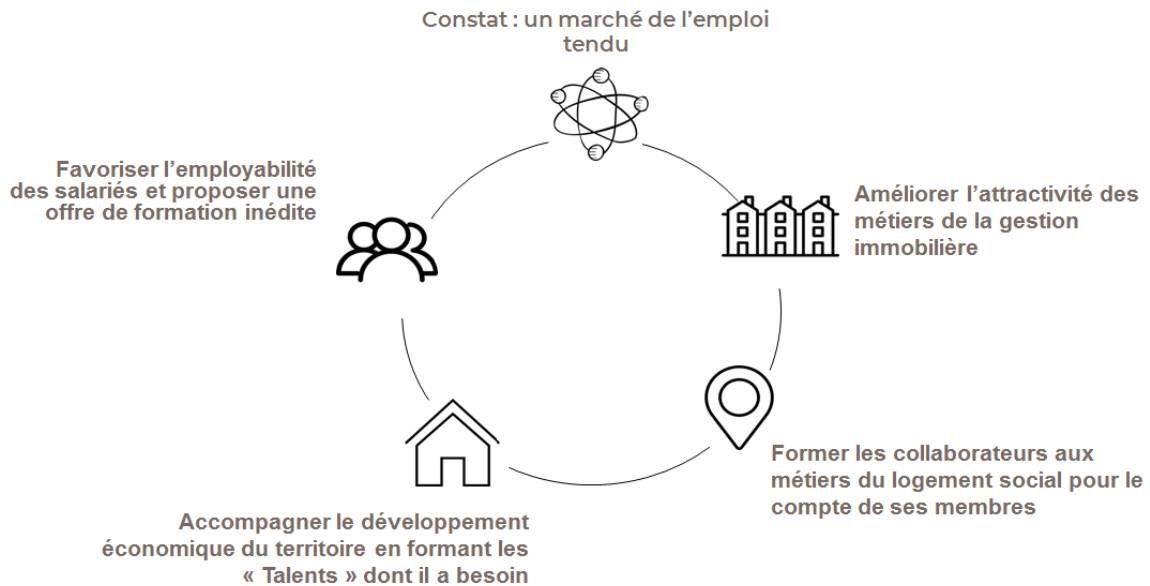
Constat : un marché de l’emploi tendu

Améliorer l’attractivité des métiers de la gestion immobilière

Former les collaborateurs aux métiers du logement social pour le compte de ses membres

Accompagner le développement économique du territoire en formant les « Talents » dont il a besoin

Favoriser l’employabilité des salariés et proposer une offre de formation inédite